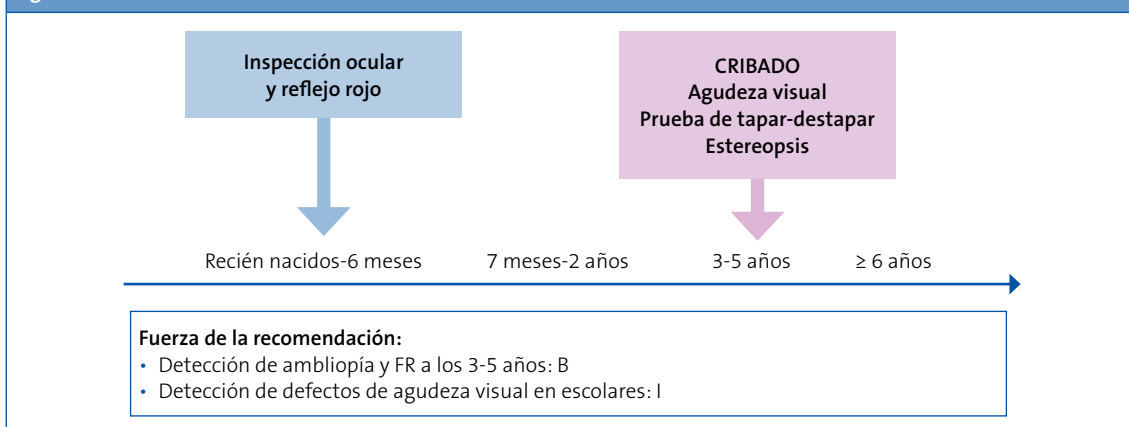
Inspección ocular y reflejo rojo

CRIBADO
Agudeza visual
Prueba de tapar-destapar
Estereopsis

Recién nacidos-6 meses

7 meses-2 años

3-5 años

≥ 6 años

Fuerza de la recomendación:
• Detección de ambliopía y FR a los 3-5 años: B
• Detección de defectos de agudeza visual en escolares: I